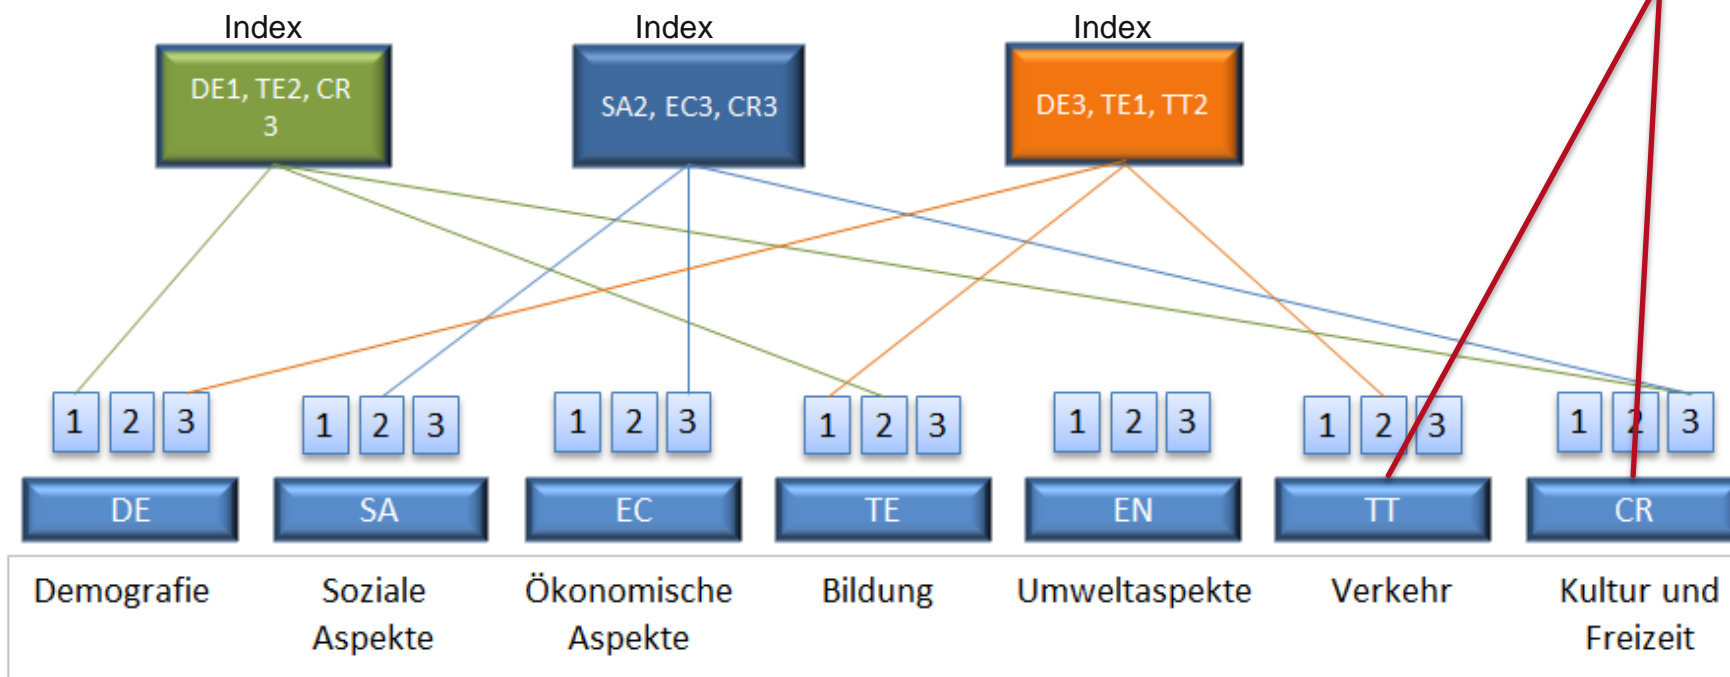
Index
DE1, TE2, CR 3

Index
SA2, EC3, CR3

Index
DE3, TE1, TT2

1 2 3
DE
Demografie

1 2 3
SA
Soziale Aspekte

1 2 3
EC
Ökonomische Aspekte

1 2 3
TE
Bildung

1 2 3
EN
Umweltaspekte

1 2 3
TT
Verkehr

1 2 3
CR
Kultur und Freizeit